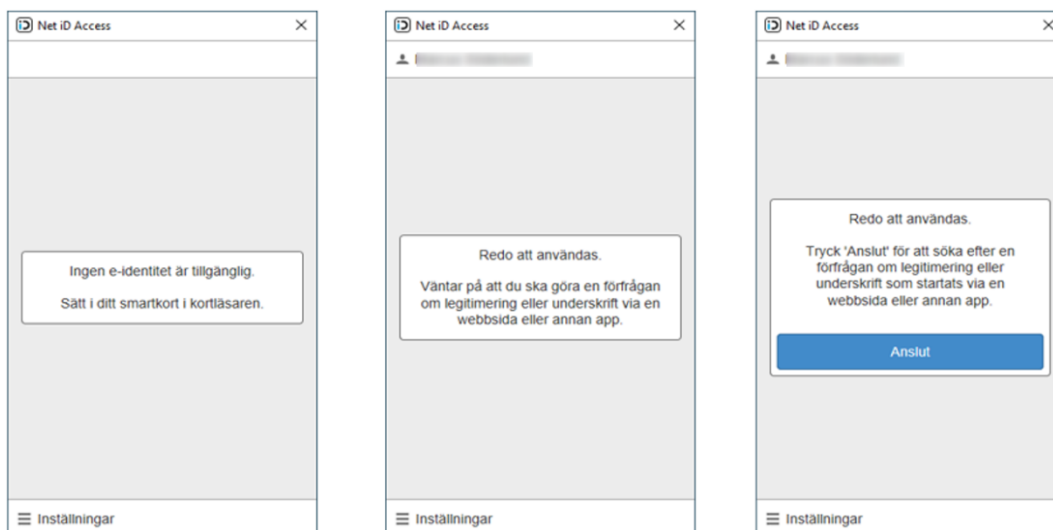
Net iD Access ×

Ingen e-identitet är tillgänglig.

Sätt i ditt smartkort i kortläsaren.

☰ Inställningar

Net iD Access ×

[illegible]

Redo att användas.

Väntar på att du ska göra en förfrågan om legitimering eller underskrift via en webbsida eller annan app.

☰ Inställningar

Net iD Access ×

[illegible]

Redo att användas.

Tryck 'Anslut' för att söka efter en förfrågan om legitimering eller underskrift som startats via en webbsida eller annan app.

Anslut

☰ Inställningar